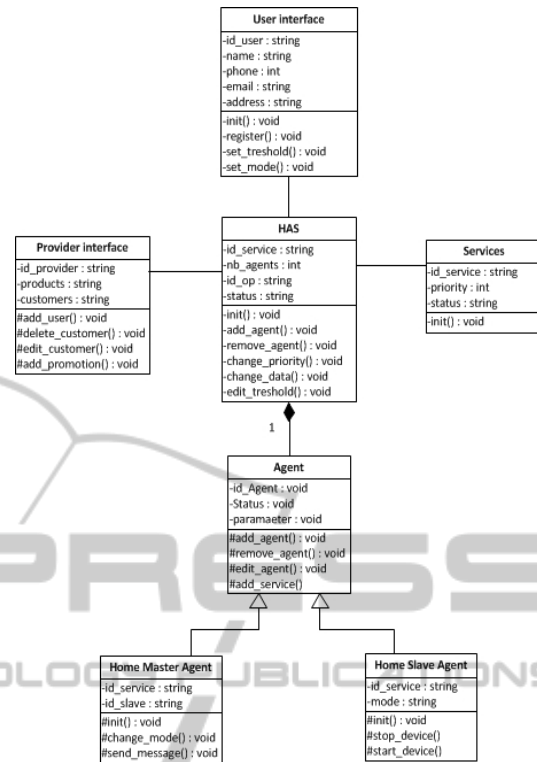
User interface
-id_user : string
-name : string
-phone : int
-email : string
-address : string
-init() : void
-register() : void
-set_treshold() : void
-set_mode() : void

Provider interface
-id_provider : string
-products : string
-customers : string
#add_user() : void
#delete_customer() : void
#edit_customer() : void
#add_promotion() : void

HAS
-id_service : string
-nb_agents : int
-id_op : string
-status : string
-init() : void
-add_agent() : void
-remove_agent() : void
-change_priority() : void
-change_data() : void
-edit_treshold() : void

Services
-id_service : string
-priority : int
-status : string
-init() : void

1

Agent
-id_Agent : void
-Status : void
-paramaeter : void
#add_agent() : void
#remove_agent() : void
#edit_agent() : void
#add_service()

Home Master Agent
-id_service : string
-id_slave : string
#init() : void
#change_mode() : void
#send_message() : void

Home Slave Agent
-id_service : string
-mode : string
#init() : void
#stop_device()
#start_device()

PRESS
OLOGY PUBLICATIONS